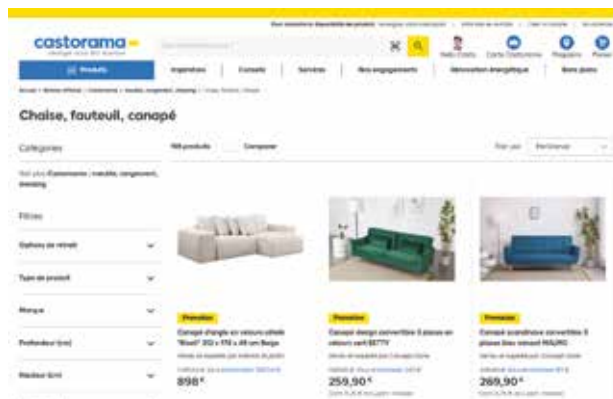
castorama

Produits | Inspiration | Conseils | Services | Nos engagements | Rénovation énergétique | Bons plans

Chaise, fauteuil, canapé

Catégories

Filtres

Options de retrait

Type de produit

Marque

Profondeur (cm)

Hauteur (cm)

Comparer

Trier par

Promotion

Canapé d'angle en velours côtelé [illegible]

898€

Promotion

Canapé design convertible 3 places en velours vert BETTY

259,90€

Promotion

Canapé scandinave convertible 3 places bleu canard MALMO

269,90€